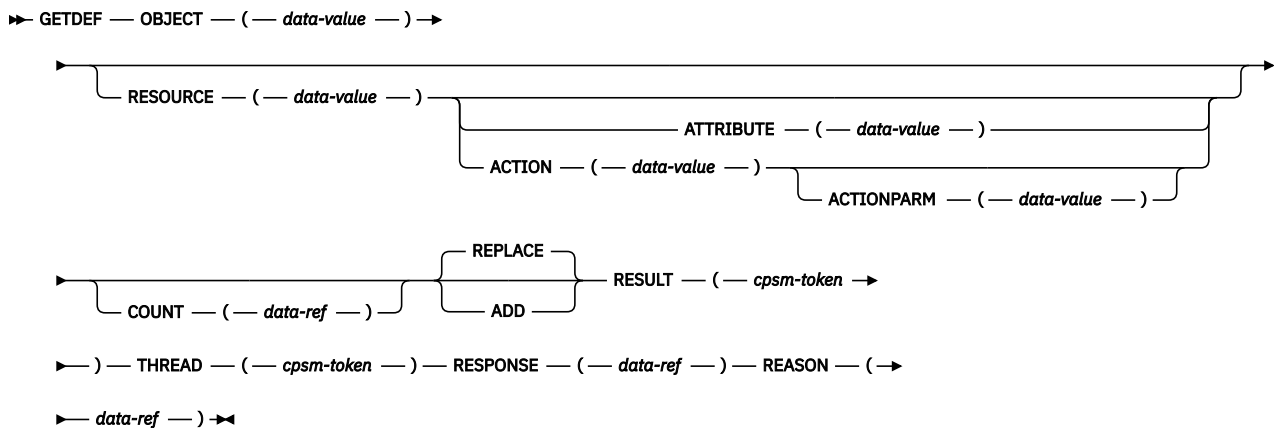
GETDEF OBJECT ( data-value )

RESOURCE ( data-value )

ATTRIBUTE ( data-value )

ACTION ( data-value )

ACTIONPARM ( data-value )

REPLACE

COUNT ( data-ref )

ADD

RESULT ( cpsm-token

) THREAD ( cpsm-token ) RESPONSE ( data-ref ) REASON (

data-ref )